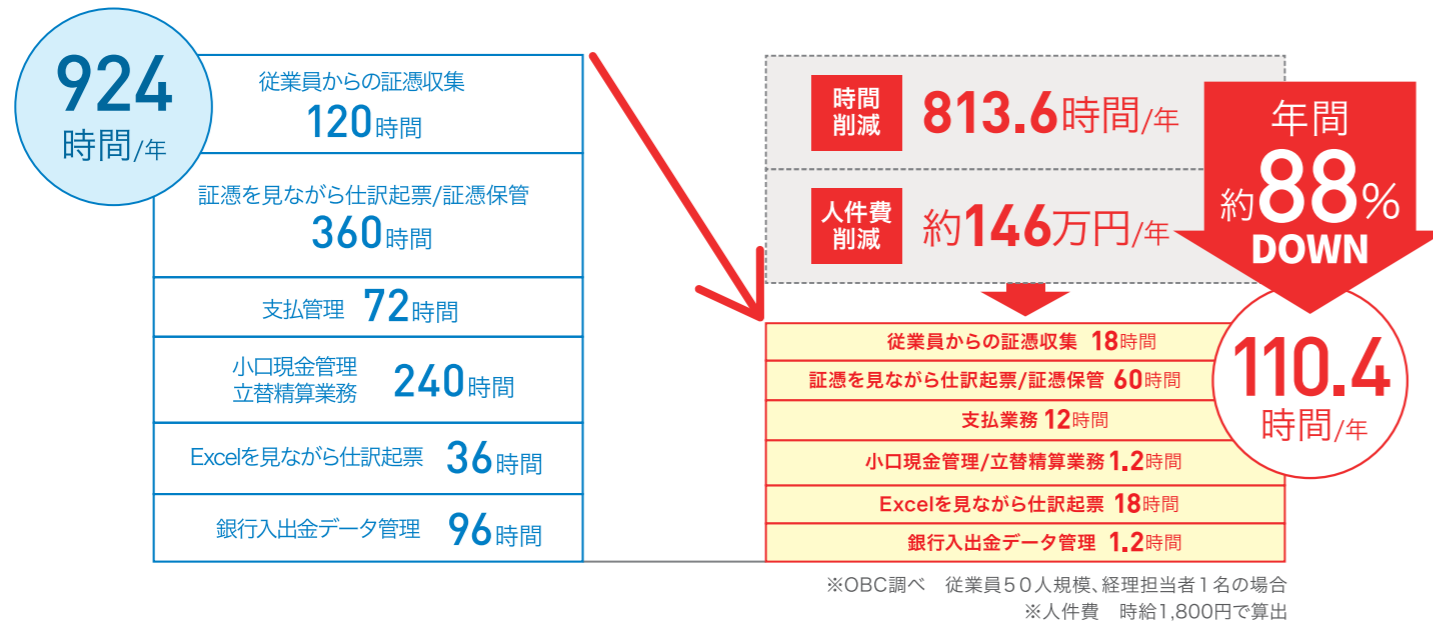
924
時間/年

| 従業員からの証憑収集 120時間 |
|---|
| 証憑を見ながら仕訳起票/証憑保管 360時間 |
| 支払管理 72時間 |
| 小口現金管理 立替精算業務 240時間 |
| Excelを見ながら仕訳起票 36時間 |
| 銀行入出金データ管理 96時間 |

時間削減 813.6時間/年

人件費削減 約146万円/年

年間 約88% DOWN

| 従業員からの証憑収集 18時間 |
|---|
| 証憑を見ながら仕訳起票/証憑保管 60時間 |
| 支払業務 12時間 |
| 小口現金管理/立替精算業務 1.2時間 |
| Excelを見ながら仕訳起票 18時間 |
| 銀行入出金データ管理 1.2時間 |

110.4
時間/年

※OBC調べ 従業員５０人規模、経理担当者１名の場合
※人件費 時給1,800円で算出